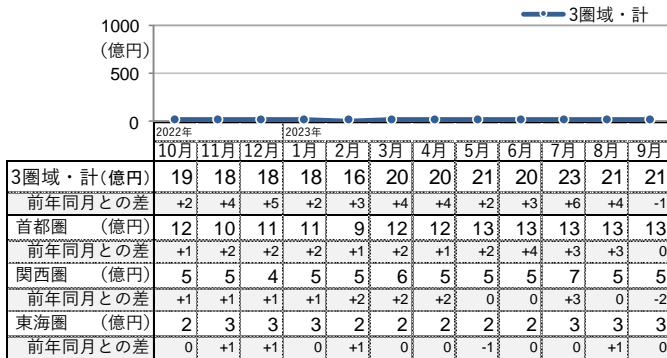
3圏域・計

1000
(億円)
500
0

2022年
2023年

| | 10月 | 11月 | 12月 | 1月 | 2月 | 3月 | 4月 | 5月 | 6月 | 7月 | 8月 | 9月 |
|---|---|---|---|---|---|---|---|---|---|---|---|---|
| 3圏域・計(億円) | 19 | 18 | 18 | 18 | 16 | 20 | 20 | 21 | 20 | 23 | 21 | 21 |
| 前年同月との差 | +2 | +4 | +5 | +2 | +3 | +4 | +4 | +2 | +3 | +6 | +4 | -1 |
| 首都圏 (億円) | 12 | 10 | 11 | 11 | 9 | 12 | 12 | 13 | 13 | 13 | 13 | 13 |
| 前年同月との差 | +1 | +2 | +2 | +2 | +1 | +2 | +1 | +2 | +4 | +3 | +3 | 0 |
| 関西圏 (億円) | 5 | 5 | 4 | 5 | 5 | 6 | 5 | 5 | 5 | 7 | 5 | 5 |
| 前年同月との差 | +1 | +1 | +1 | +1 | +2 | +2 | +2 | 0 | 0 | +3 | 0 | -2 |
| 東海圏 (億円) | 2 | 3 | 3 | 3 | 2 | 2 | 2 | 2 | 2 | 3 | 3 | 3 |
| 前年同月との差 | 0 | +1 | +1 | 0 | +1 | 0 | 0 | -1 | 0 | 0 | +1 | 0 |